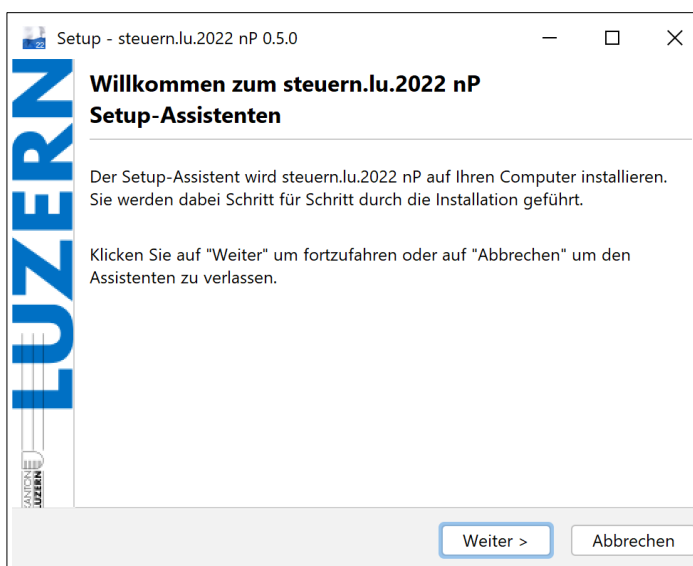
22 Setup - steuern.lu.2022 nP 0.5.0

LUZERN

KANTON LUZERN

Willkommen zum steuern.lu.2022 nP Setup-Assistenten

Der Setup-Assistent wird steuern.lu.2022 nP auf Ihren Computer installieren. Sie werden dabei Schritt für Schritt durch die Installation geführt.

Klicken Sie auf "Weiter" um fortzufahren oder auf "Abbrechen" um den Assistenten zu verlassen.

Weiter >

Abbrechen